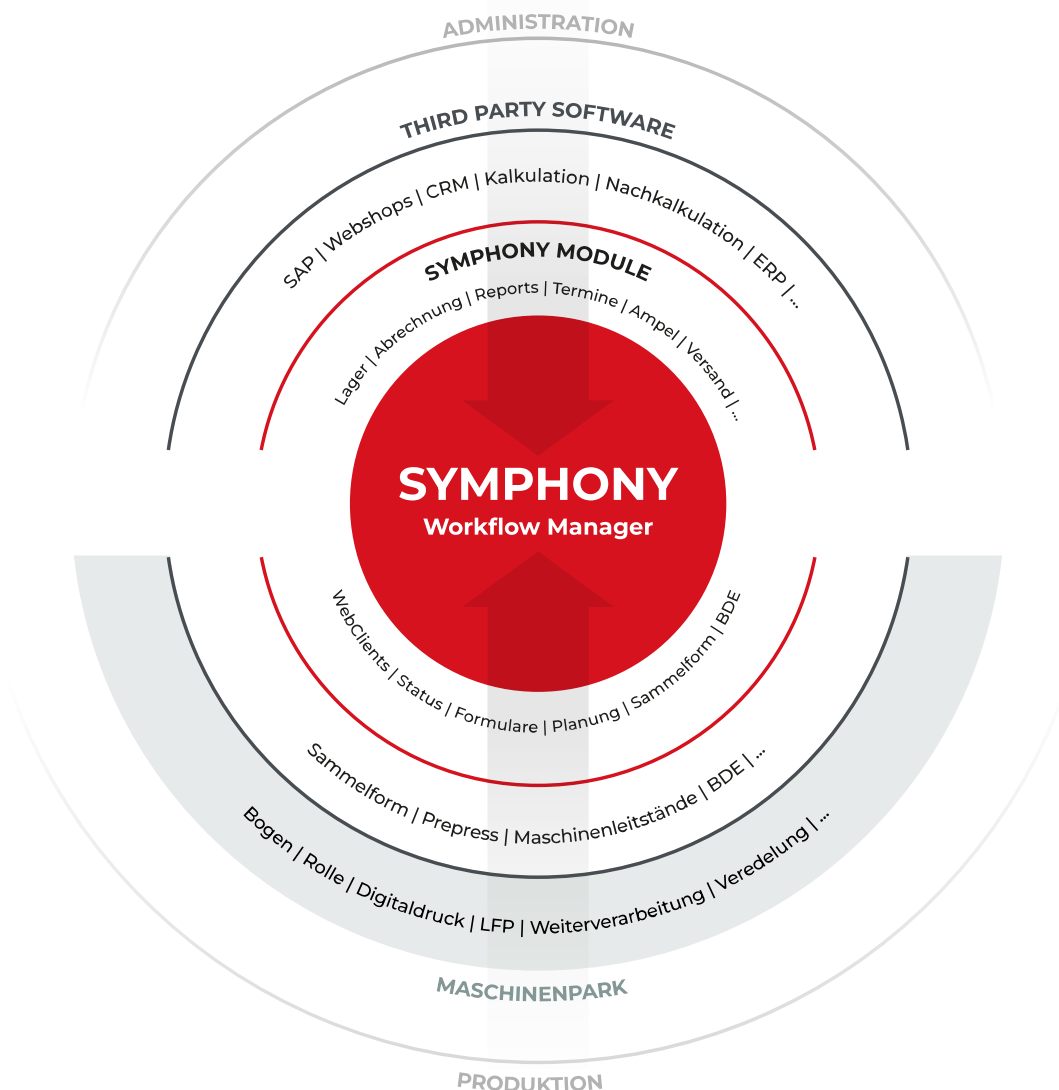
ADMINISTRATION

THIRD PARTY SOFTWARE

SAP | Webshops | CRM | Kalkulation | Nachkalkulation | ERP | ...

SYMPHONY MODULE

Lager | Abrechnung | Reports | Termine | Ampel | Versand | ...

SYMPHONY
Workflow Manager

WebClients | Status | Formulare | Planung | Sammelform | BDE

Sammelform | Prepress | Maschinenleitstände | BDE | ...

Bogen | Rolle | Digitaldruck | LFP | Weiterverarbeitung | Veredelung | ...

MASCHINENPARK

PRODUKTION